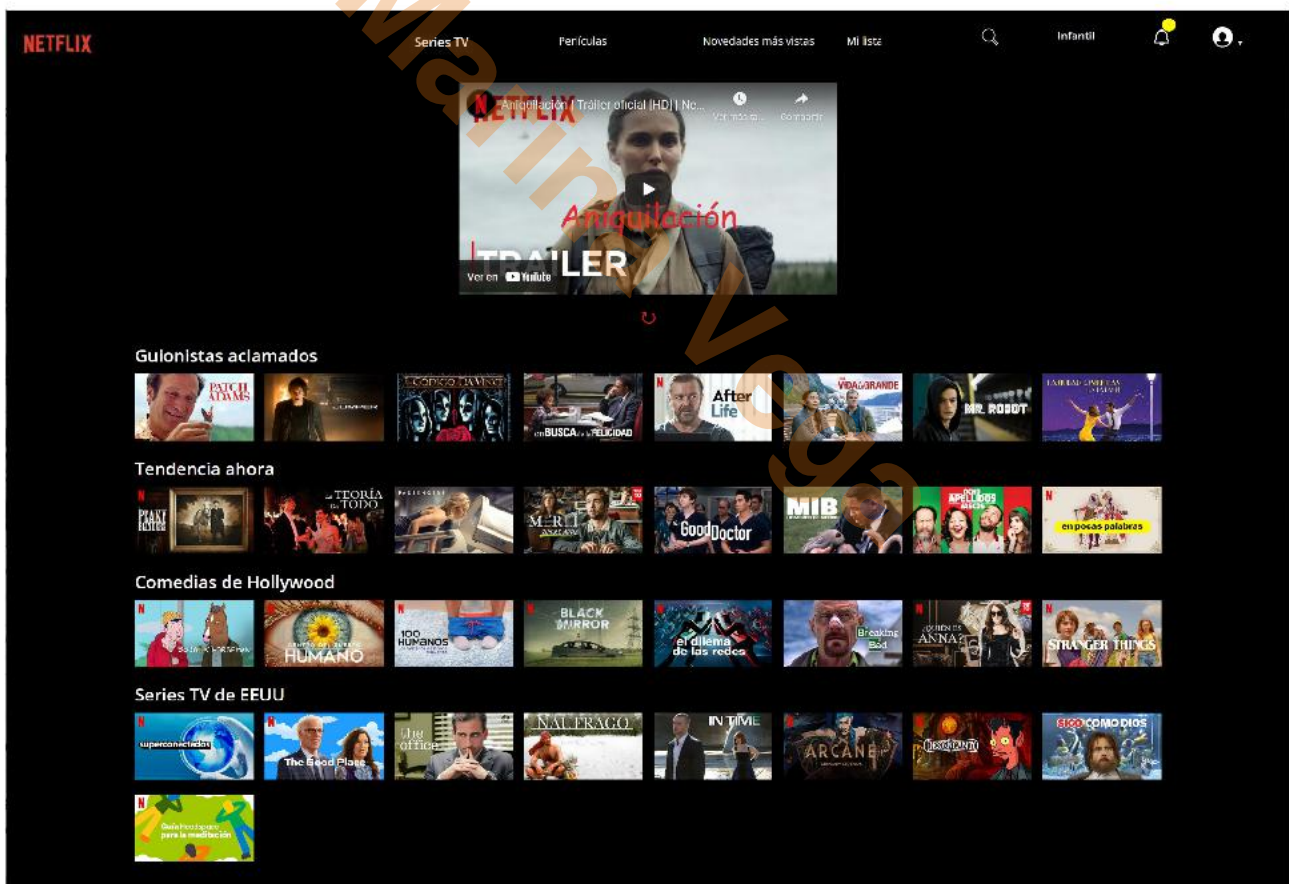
NETFLIX

Series TV

Películas

Novedades más vistas

Mi lista

Infantil

Marina Vega

NETFLIX Aniquilación | Tráiler oficial (HD) | Ne...

Ver más ta...

Compartir

Aniquilación

TRAILER

Ver en YouTube

Guionistas aclamados

PATCH ADAMS

EL CÓDIGO DA VINCI

en BUSCA de la FELICIDAD

After Life

UNA VIDA A LO GRANDE

MR. ROBOT

Tendencia ahora

PEAKY BLINDERS

LA TEORÍA DEL TODO

MERLÍ SAPERE AUDE

Good Doctor

MIB

OCHO APELLIDOS VASCOS

en pocas palabras

Comedias de Hollywood

HUMANO

100 HUMANOS

BLACK MIRROR

el dilema de las redes

Breaking Bad

¿QUIÉN ES ANNA?

STRANGER THINGS

Series TV de EEUU

superconectados

The Good Place

the office

NÁUFRAGO

IN TIME

ARCANE

(DES)ENCANTO

SISO COMO DIOS

Guía Headspace para la meditación